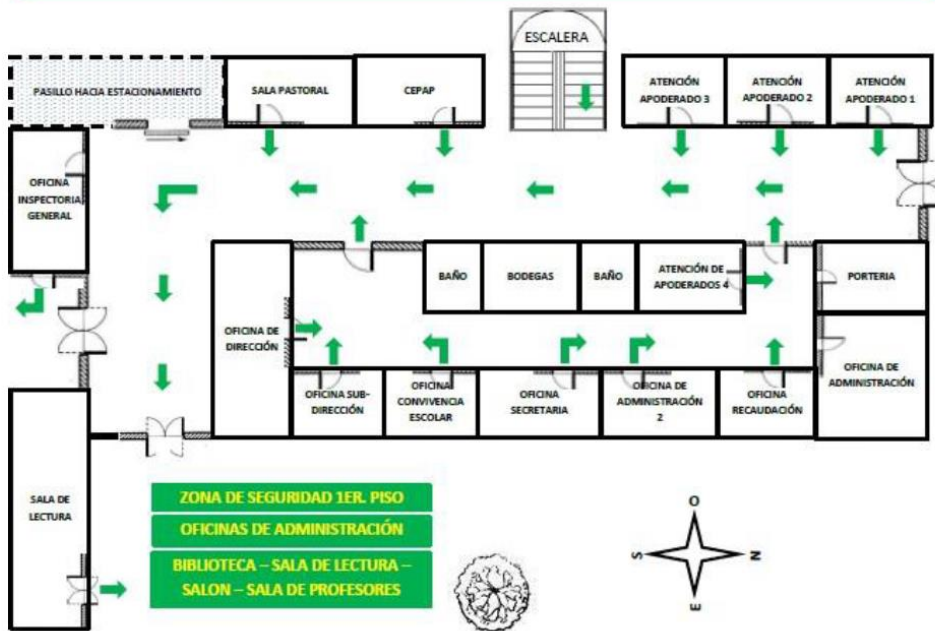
ESCALERA

PASILLO HACIA ESTACIONAMIENTO

SALA PASTORAL

CEPAP

ATENCIÓN APODERADO 3

ATENCIÓN APODERADO 2

ATENCIÓN APODERADO 1

OFICINA INSPECTORIA GENERAL

BAÑO

BODEGAS

BAÑO

ATENCIÓN DE APODERADOS 4

PORTERIA

OFICINA DE DIRECCIÓN

OFICINA DE ADMINISTRACIÓN

OFICINA SUB-DIRECCIÓN

OFICINA CONVIVENCIA ESCOLAR

OFICINA SECRETARIA

OFICINA DE ADMINISTRACIÓN 2

OFICINA RECAUDACIÓN

SALA DE LECTURA

ZONA DE SEGURIDAD 1ER. PISO

OFICINAS DE ADMINISTRACIÓN

BIBLIOTECA – SALA DE LECTURA – SALON – SALA DE PROFESORES

O

S

N

E